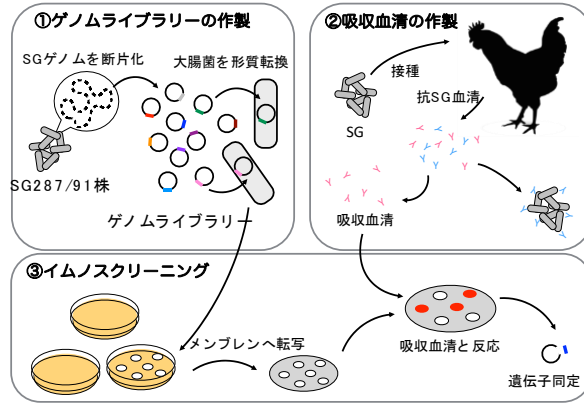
①ゲノムライブラリーの作製

SGゲノムを断片化

大腸菌を形質転換

SG287/91株

ゲノムライブラリー

②吸収血清の作製

接種

SG

抗SG血清

吸収血清

③イムノスクリーニング

メンブレンへ転写

吸収血清と反応

遺伝子同定